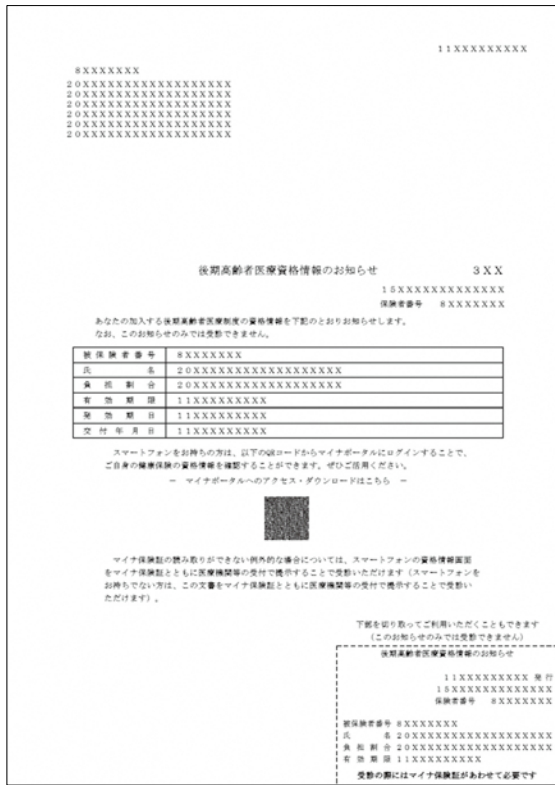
11XXXXXXXXX

8XXXXXXX
20XXXXXXXXXXXXXXXXX
20XXXXXXXXXXXXXXXXX
20XXXXXXXXXXXXXXXXX
20XXXXXXXXXXXXXXXXX
20XXXXXXXXXXXXXXXXX
20XXXXXXXXXXXXXXXXX

後期高齢者医療資格情報のお知らせ　3XX

15XXXXXXXXXXXXX
保険者番号　8XXXXXXX

あなたの加入する後期高齢者医療制度の資格情報を下記のとおりお知らせします。
なお、このお知らせのみでは受診できません。

| 被保険者番号 | 8XXXXXXX |
|---|---|
| 氏　名 | 20XXXXXXXXXXXXXXXXX |
| 負担割合 | 20XXXXXXXXXXXXXXXXX |
| 有効期限 | 11XXXXXXXXX |
| 発効期日 | 11XXXXXXXXX |
| 交付年月日 | 11XXXXXXXXX |

スマートフォンをお持ちの方は、以下のQRコードからマイナポータルにログインすることで、ご自身の健康保険の資格情報を確認することができます。ぜひご活用ください。
－ マイナポータルへのアクセス・ダウンロードはこちら －

マイナ保険証の読み取りができない例外的な場合については、スマートフォンの資格情報画面をマイナ保険証とともに医療機関等の受付で提示することで受診いただけます（スマートフォンをお持ちでない方は、この文書をマイナ保険証とともに医療機関等の受付で提示することで受診いただけます）。

下部を切り取ってご利用いただくこともできます
（このお知らせのみでは受診できません）

後期高齢者医療資格情報のお知らせ

11XXXXXXXXX 発行
15XXXXXXXXXXXXX
保険者番号　8XXXXXXX

被保険者番号 8XXXXXXX
氏　名 20XXXXXXXXXXXXXXXXX
負担割合 20XXXXXXXXXXXXXXXXX
有効期限 11XXXXXXXXX
受診の際にはマイナ保険証があわせて必要です